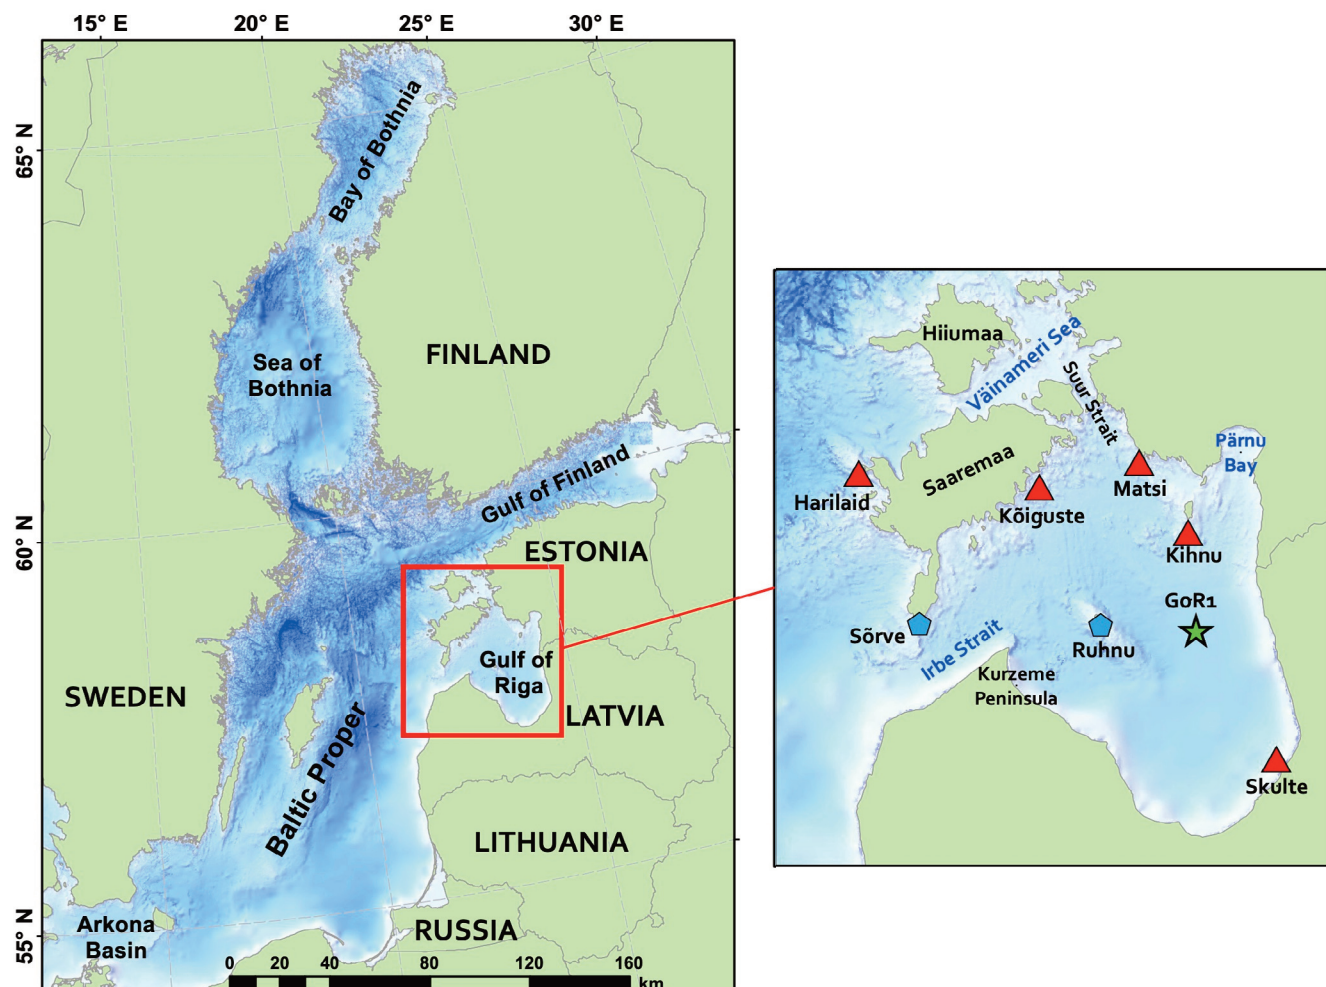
15° E
20° E
25° E
30° E

65° N
60° N
55° N

Bay of Bothnia
Sea of Bothnia
FINLAND
Gulf of Finland
ESTONIA
Gulf of Riga
LATVIA
SWEDEN
Baltic Proper
LITHUANIA
Arkona Basin
RUSSIA

0 20 40 80 120 160 km

Hiiumaa
Väinameri Sea
Suur Strait
Pärnu Bay
Saaremaa
Harilaid
Kõiguste
Matsi
Kihnu
GoR1
Sõrve
Irbe Strait
Ruhnu
Kurzeme Peninsula
Skulte